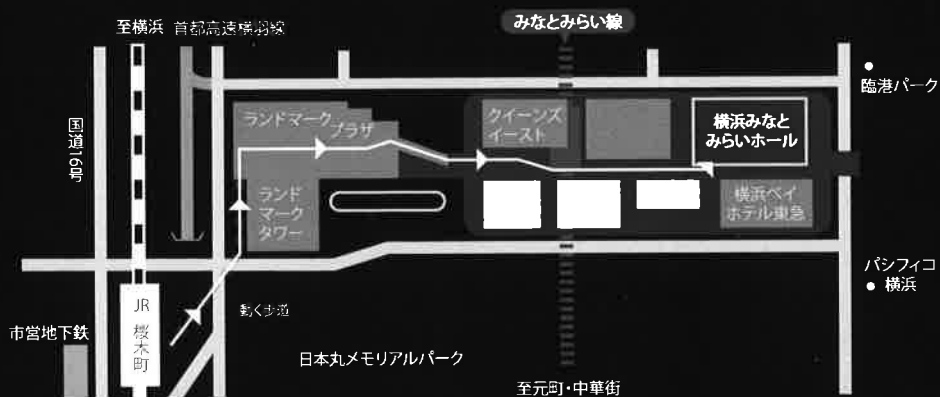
至横浜
首都高速横羽線

みなとみらい線

臨港パーク

国道16号

ランドマークプラザ

クイーンズイースト

横浜みなとみらいホール

ランドマークタワー

横浜ベイホテル東急

パシフィコ横浜

JR桜木町

動く歩道

市営地下鉄

日本丸メモリアルパーク

至元町・中華街